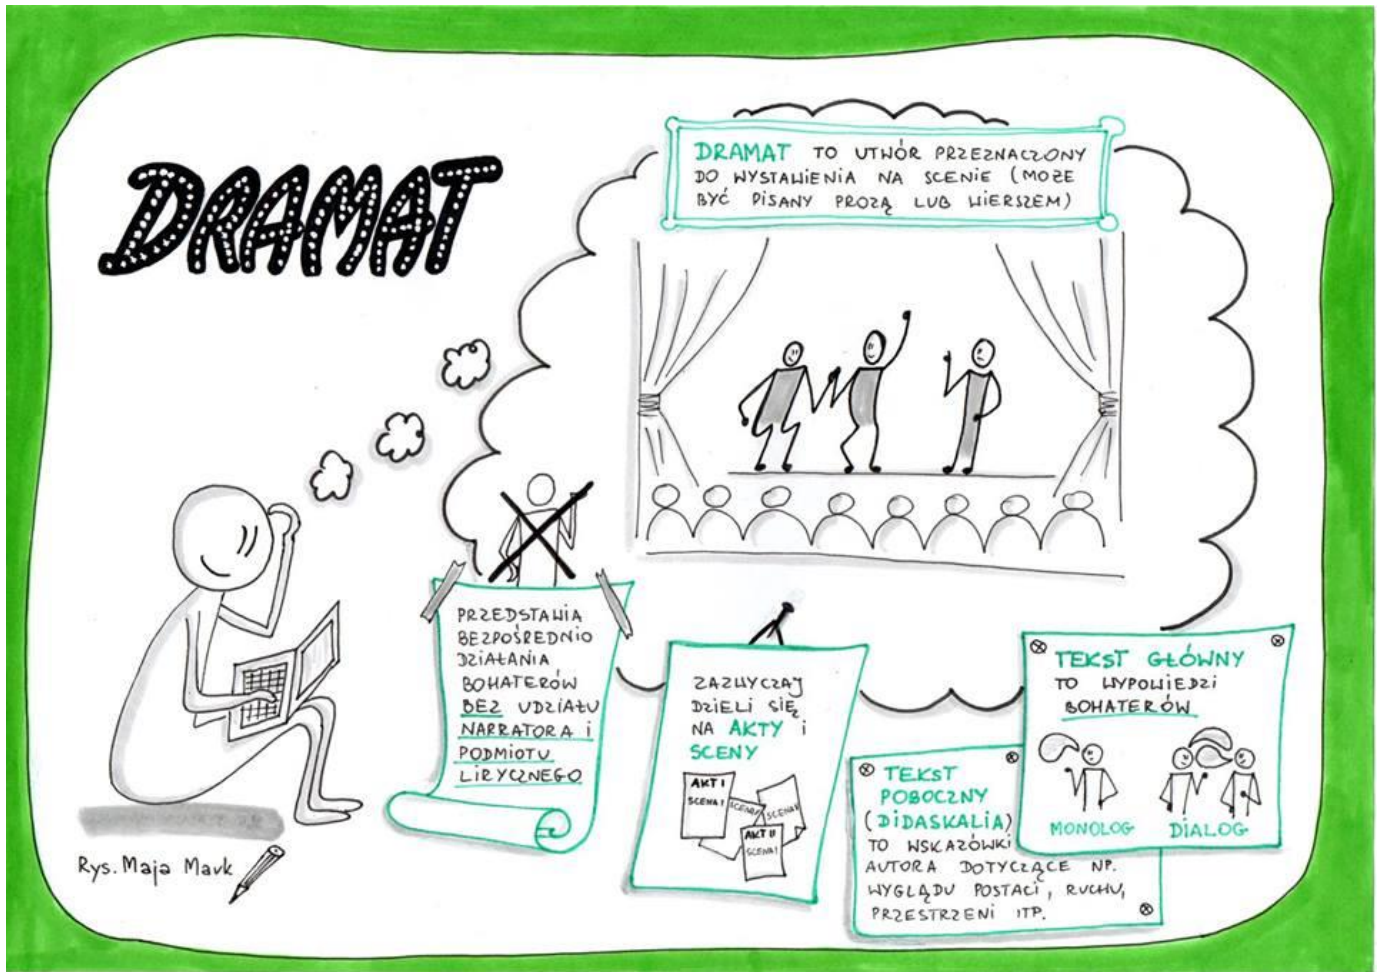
DRAMAT

DRAMAT TO UTWÓR PRZEZNACZONY DO WYSTAWIENIA NA SCENIE (MOŻE BYĆ PISANY PROZĄ LUB WIERSZEM)

PRZEDSTAWIA BEZPOŚREDNIO DZIAŁANIA BOHATERÓW BEZ UDZIAŁU NARRATORA I PODMIOTU LIRYCZNEGO

ZAZWYCZAJ DZIELI SIĘ NA AKTY I SCENY

AKT I
SCENA I
SCENA II
SCENA I
AKT II
SCENA I

TEKST GŁÓWNY TO WYPOWIEDZI BOHATERÓW

MONOLOG
DIALOG

TEKST POBOCZNY (DIDASKALIA) TO WSKAZÓWKI AUTORA DOTYCZĄCE NP. WYGLĄDU POSTACI, RUCHU, PRZESTRZENI ITP.

Rys. Maja Mavk